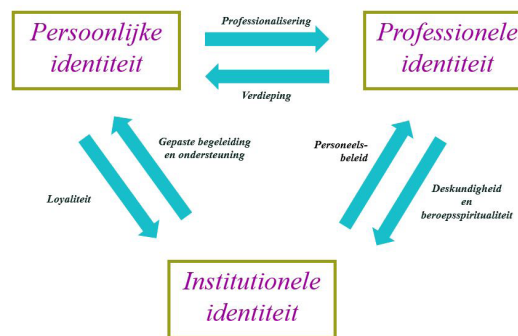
Persoonlijke identiteit

Professionalisering

Verdieping

Professionele identiteit

Gepaste begeleiding en ondersteuning

Loyaliteit

Personeelsbeleid

Deskundigheid en beroepsspiritualiteit

Institutionele identiteit